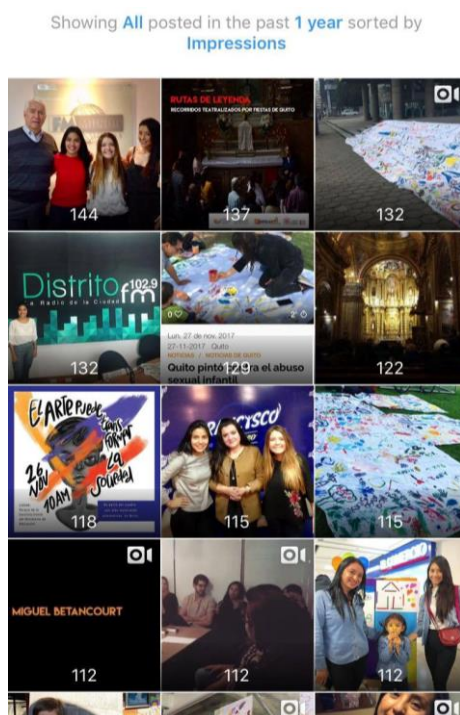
Showing All posted in the past 1 year sorted by Impressions

144

RUTAS DE LEYENDA
RECORRIDOS TEATRALIZADOS POR FIESTAS DE QUITO
137

132

Distrito fm 102.9
La Radio de la Ciudad
132

Lun. 27 de nov. 2017
27-11-2017 - Quito
NOTICIAS / NOTICIAS DE QUITO
Quito pintó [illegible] el abuso sexual infantil
129

122

El ARTE PUEDE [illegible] TRANSFORMAR
26 NOV
10AM
LA SOLEDAD
118

115

115

MIGUEL BETANCOURT
112

112

112